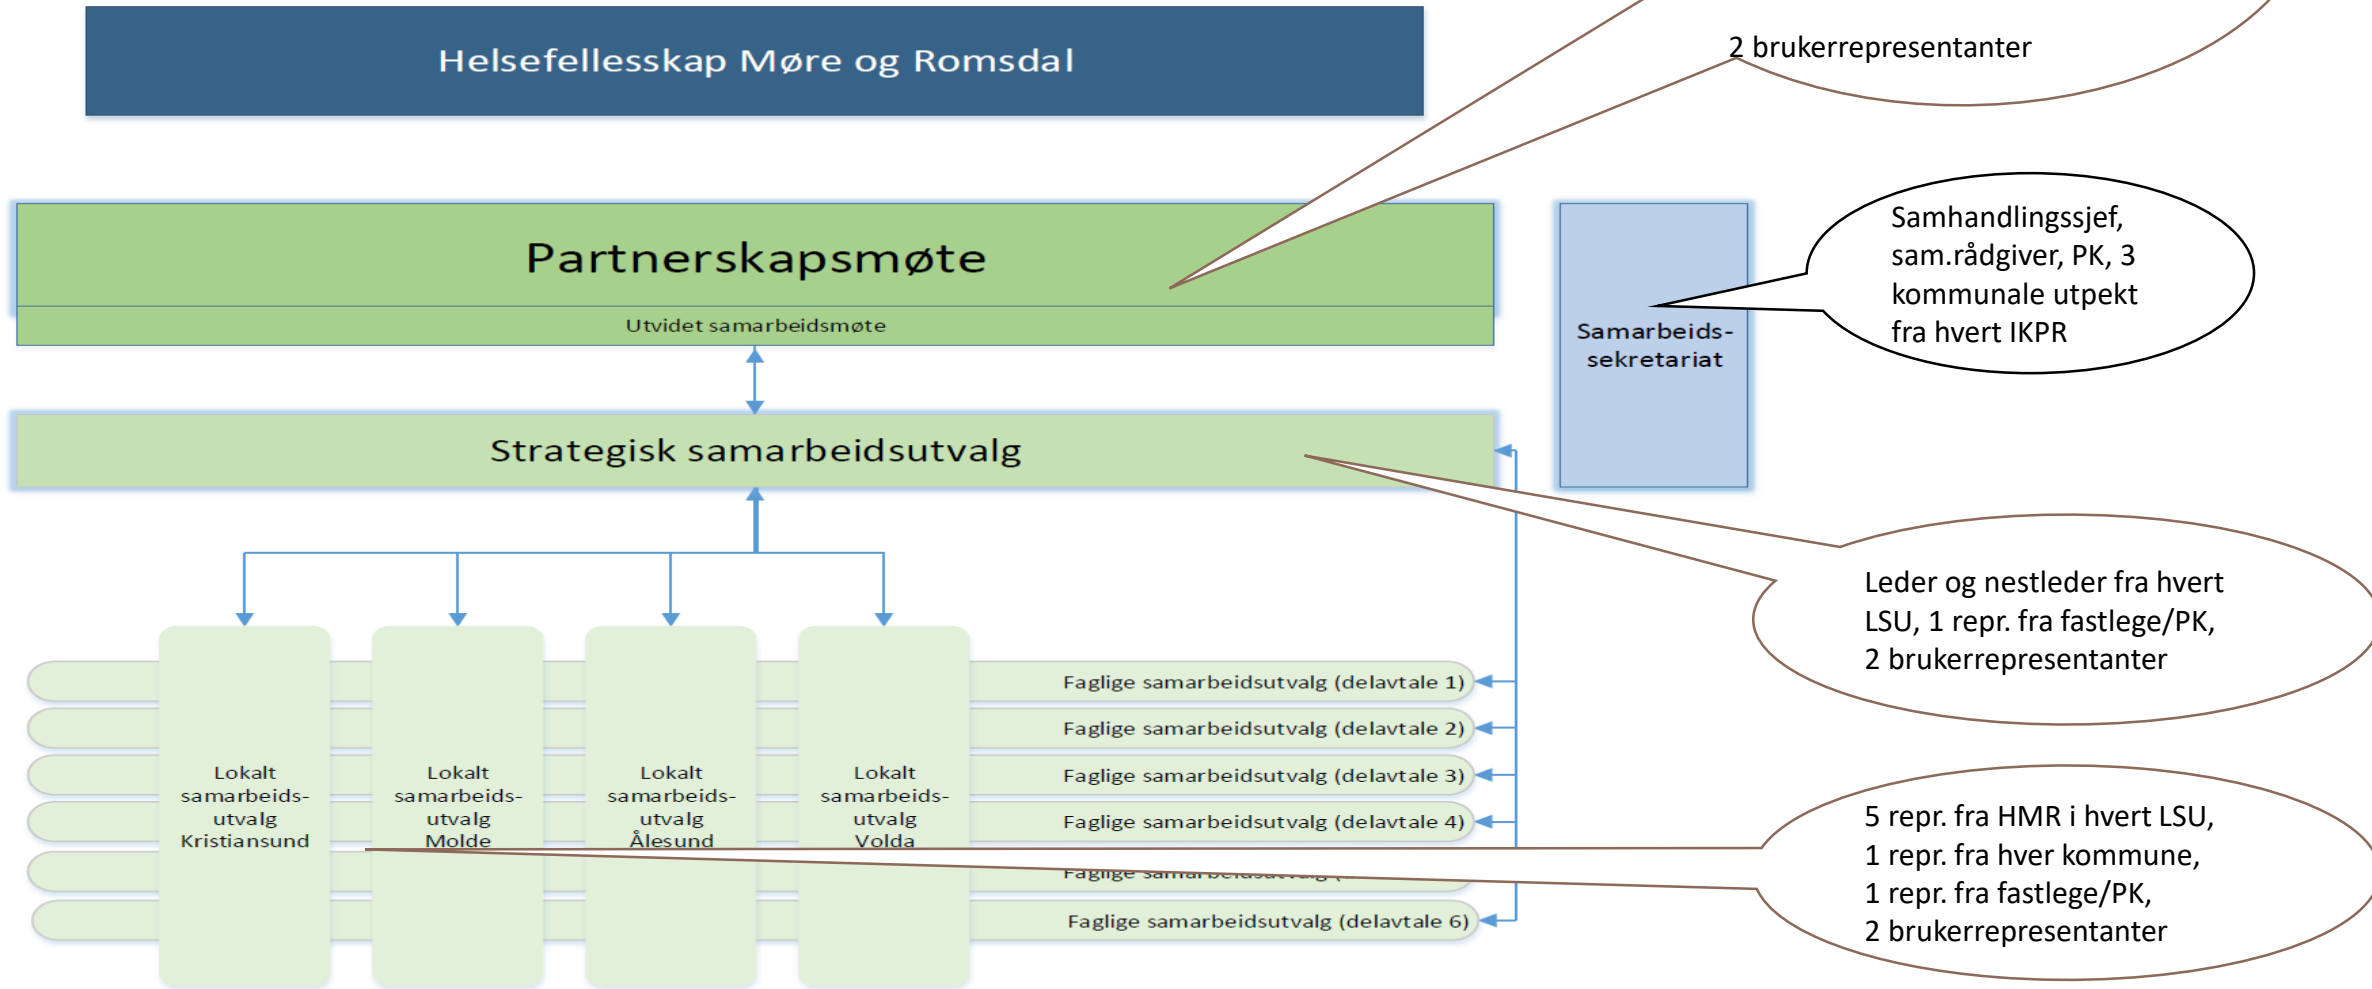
Helsefellesskap Møre og Romsdal

2 brukerrepresentanter

Partnerskapsmøte

Utvidet samarbeidsmøte

Samarbeids-sekretariat

Samhandlingssjef, sam.rådgiver, PK, 3 kommunale utpekt fra hvert IKPR

Strategisk samarbeidsutvalg

Leder og nestleder fra hvert LSU, 1 repr. fra fastlege/PK, 2 brukerrepresentanter

Lokalt samarbeids-utvalg Kristiansund

Lokalt samarbeids-utvalg Molde

Lokalt samarbeids-utvalg Ålesund

Lokalt samarbeids-utvalg Volda

Faglige samarbeidsutvalg (delavtale 1)

Faglige samarbeidsutvalg (delavtale 2)

Faglige samarbeidsutvalg (delavtale 3)

Faglige samarbeidsutvalg (delavtale 4)

Faglige samarbeidsutvalg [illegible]

Faglige samarbeidsutvalg (delavtale 6)

5 repr. fra HMR i hvert LSU, 1 repr. fra hver kommune, 1 repr. fra fastlege/PK, 2 brukerrepresentanter